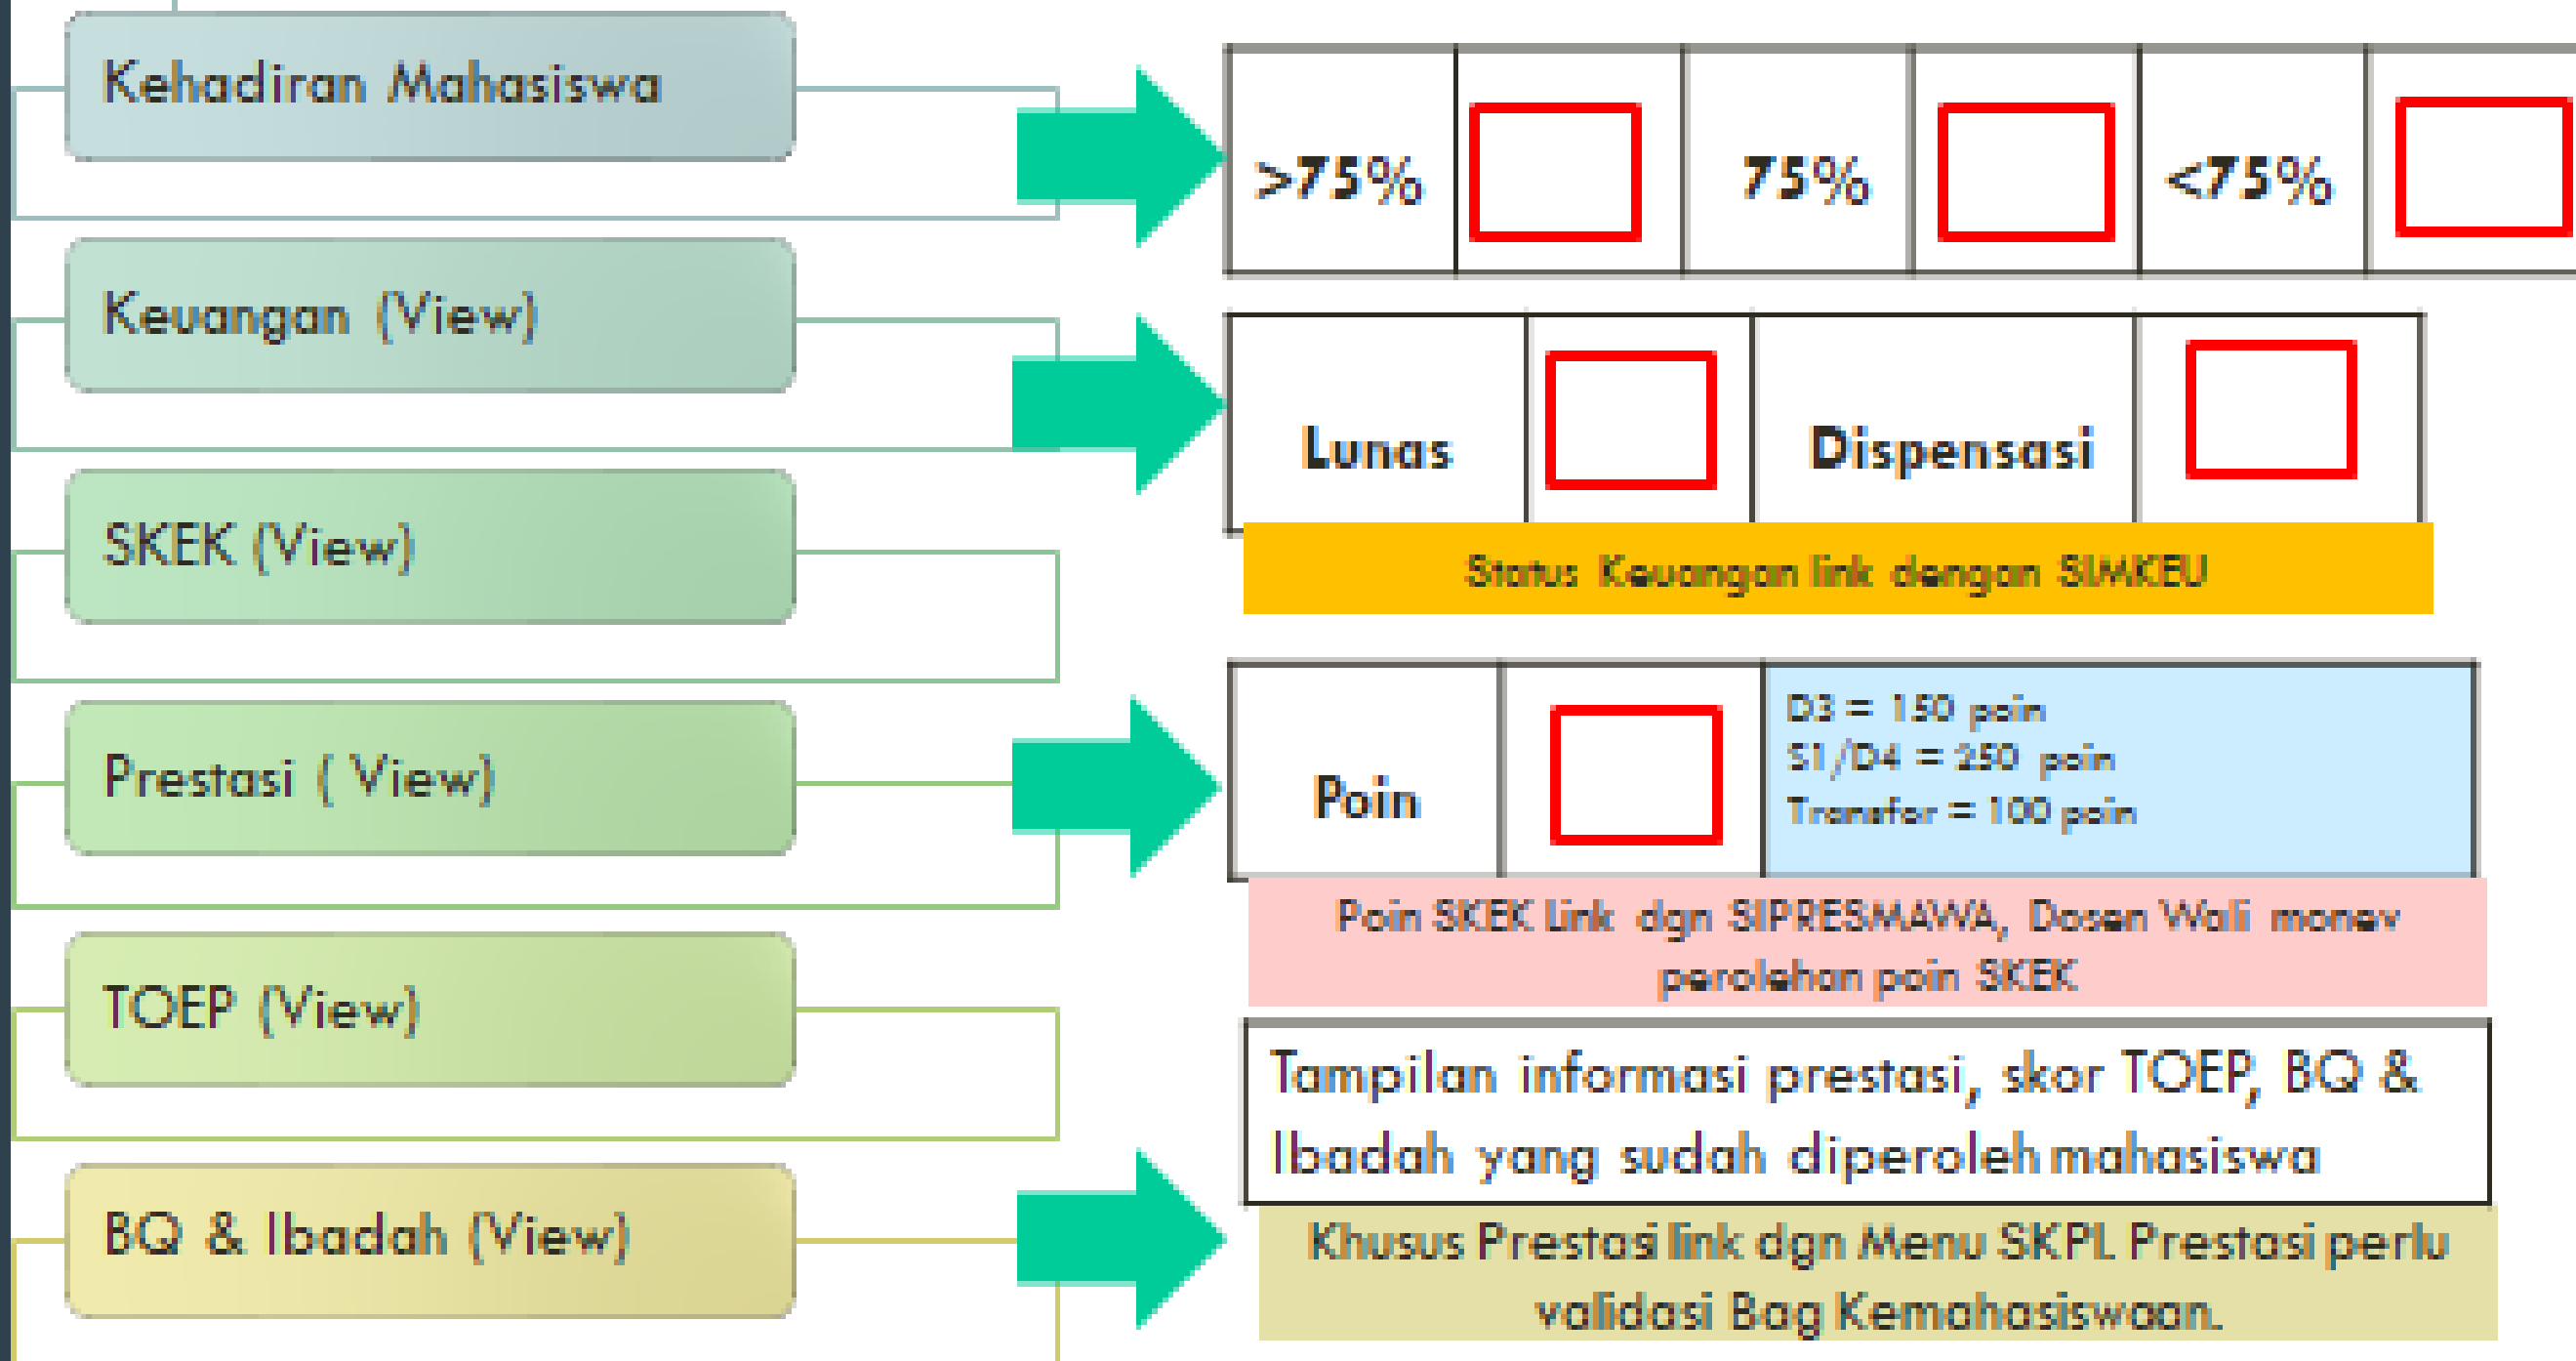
Kehadiran Mahasiswa

Keuangan (View)

SKEK (View)

Prestasi ( View)

TOEP (View)

BQ & Ibadah (View)

| >75% | | 75% | | <75% | |
|---|---|---|---|---|---|

| Lunas | | Dispensasi | |
|---|---|---|---|

Status Keuangan link dengan SIMKEU

| Poin | | D3 = 150 poin S1/D4 = 250 poin Transfer = 100 poin |
|---|---|---|

Poin SKEK Link dgn SIPRESMAWA, Dosen Wali monev perolehan poin SKEK

Tampilan informasi prestasi, skor TOEP, BQ & Ibadah yang sudah diperoleh mahasiswa

Khusus Prestasi link dgn Menu SKPI. Prestasi perlu validasi Bag Kemahasiswaan.